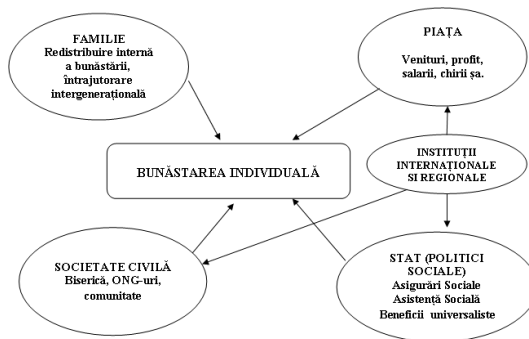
FAMILIE
Redistribuire internă a bunăstării, întrajutorare intergenerațională

PIAȚA
Venituri, profit, salarii, chirii ș.a.

BUNĂSTAREA INDIVIDUALĂ

INSTITUȚII INTERNAȚIONALE SI REGIONALE

SOCIETATE CIVILĂ
Biserică, ONG-uri, comunitate

STAT (POLITICI SOCIALE)
Asigurări Sociale
Asistență Socială
Beneficii universaliste